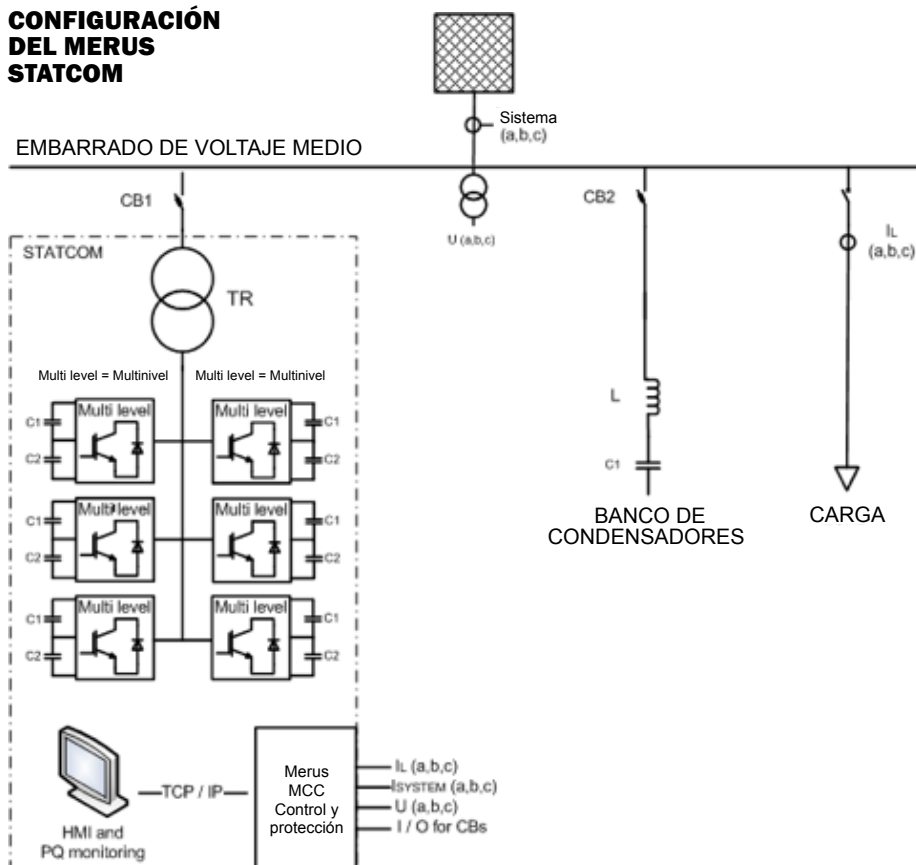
CONFIGURACIÓN DEL MERUS STATCOM

Sistema (a,b,c)

EMBARRADO DE VOLTAJE MEDIO

CB1

U (a,b,c)

CB2

$I_L$ (a,b,c)

STATCOM

TR

Multi level = Multinivel

Multi level = Multinivel

Multi level
C1
C2

Multi level
C1
C2

Multi level
C1
C2

Multi level
C1
C2

Multi level
C1
C2

Multi level
C1
C2

L

C1

BANCO DE CONDENSADORES

CARGA

HMI and PQ monitoring

TCP / IP

Merus MCC Control y protección

$I_L$ (a,b,c)
$I_{SYSTEM}$ (a,b,c)
U (a,b,c)
I / O for CBs